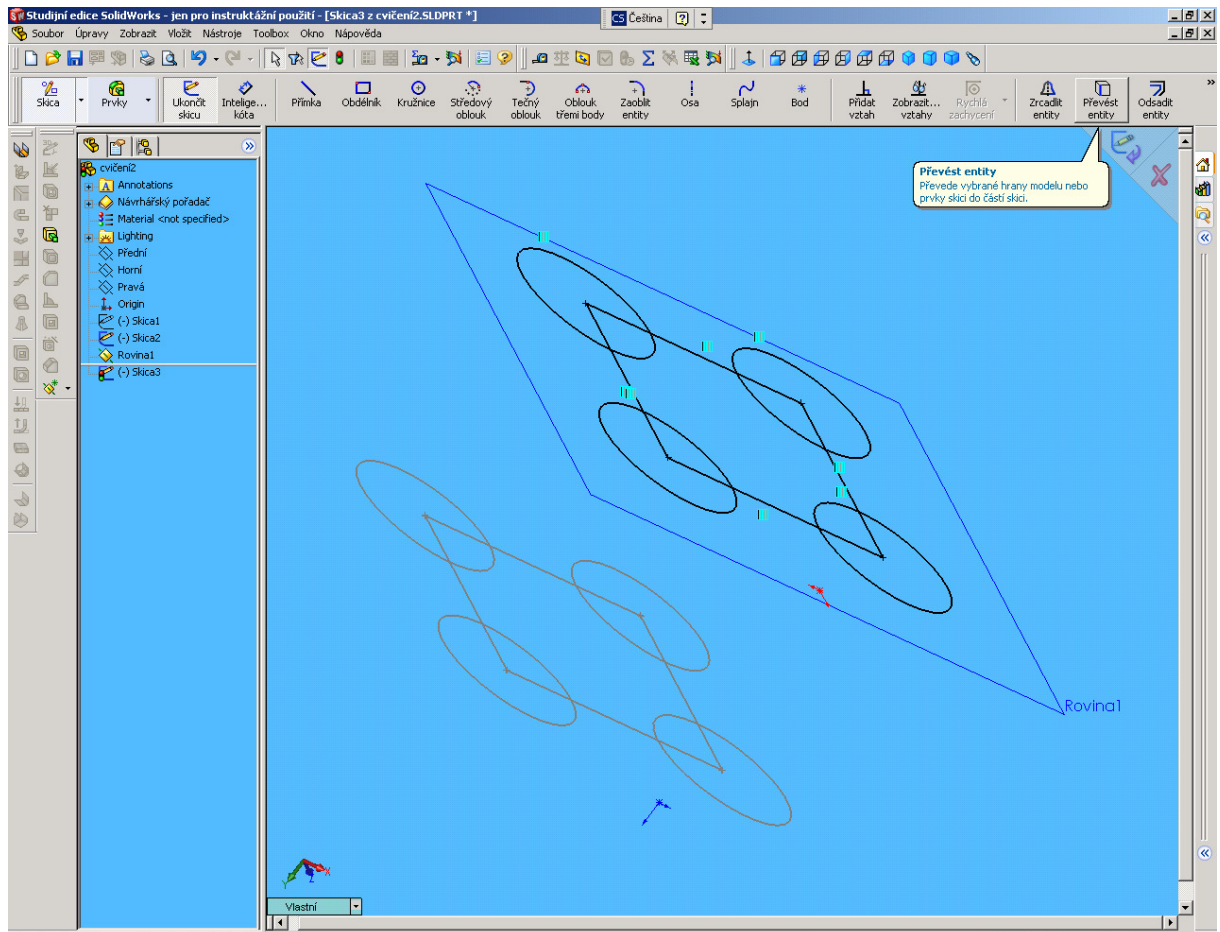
Studijní edice SolidWorks - jen pro instruktážní použití - [Skica3 z cvičení2.SLDPRT *]

CS Čeština

Soubor Úpravy Zobrazit Vložit Nástroje Toolbox Okno Nápověda

Skica Prvky Ukončit skicu Intelige... kóta Přímka Obdélník Kružnice Středový oblouk Tečný oblouk Oblouk třemi body Zaoblit entity Osa Splajn Bod Přidat vztah Zobrazit... vztahy Rychlá zachycení Zrcadlit entity Převést entity Odsadit entity

cvičení2
Annotations
Návrhářský pořadač
Material <not specified>
Lighting
Přední
Horní
Pravá
Origin
(-) Skica1
(-) Skica2
Rovina1
(-) Skica3

Převést entity
Převede vybrané hrany modelu nebo prvky skici do části skici.

Rovina1

Vlastní